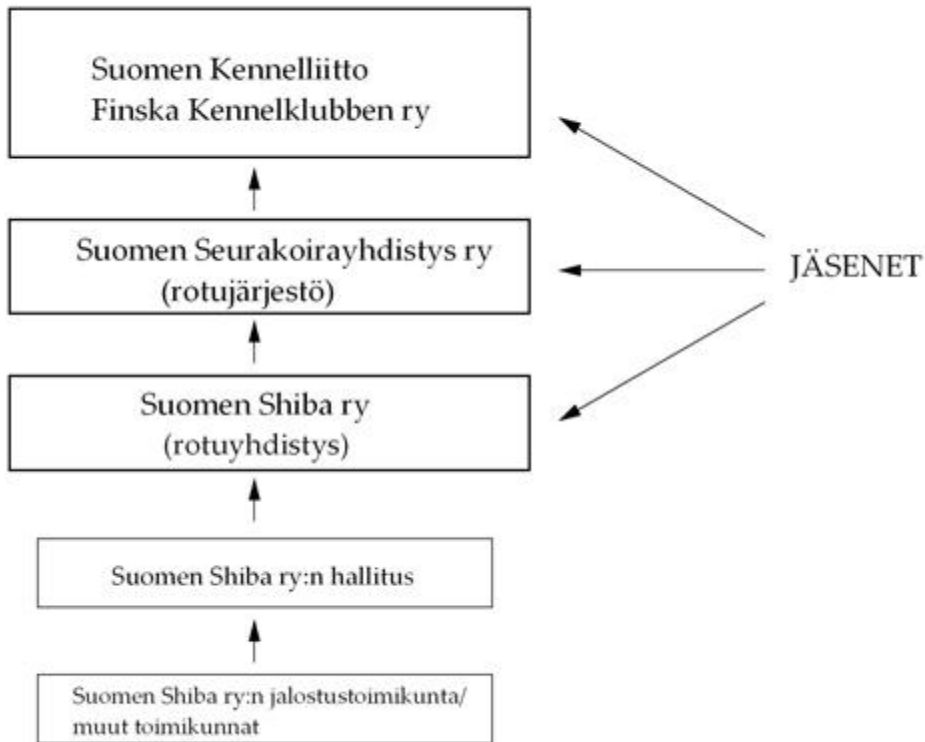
Suomen Kennelliitto
Finska Kennelklubben ry

Suomen Seurakoirayhdistys ry
(rotujärjestö)

JÄSENET

Suomen Shiba ry
(rotuyhdistys)

Suomen Shiba ry:n hallitus

Suomen Shiba ry:n jalostustoimikunta/
muut toimikunnat